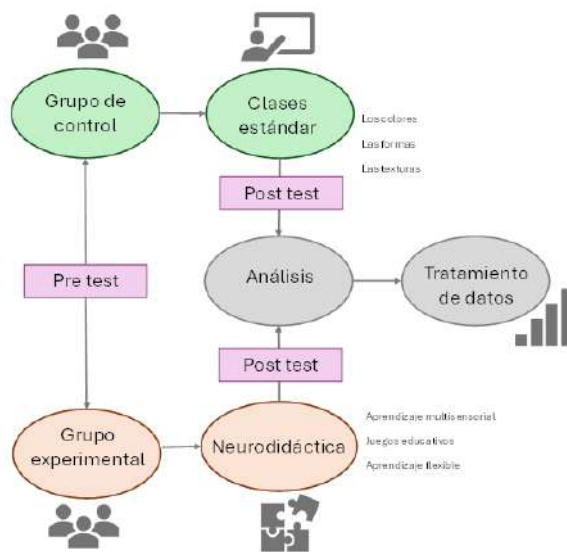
Grupo de control

Clases estándar

Los colores

Las formas

Las texturas

Post test

Pre test

Análisis

Tratamiento de datos

Post test

Aprendizaje multisensorial

Juegos educativos

Aprendizaje flexible

Grupo experimental

Neurodidáctica